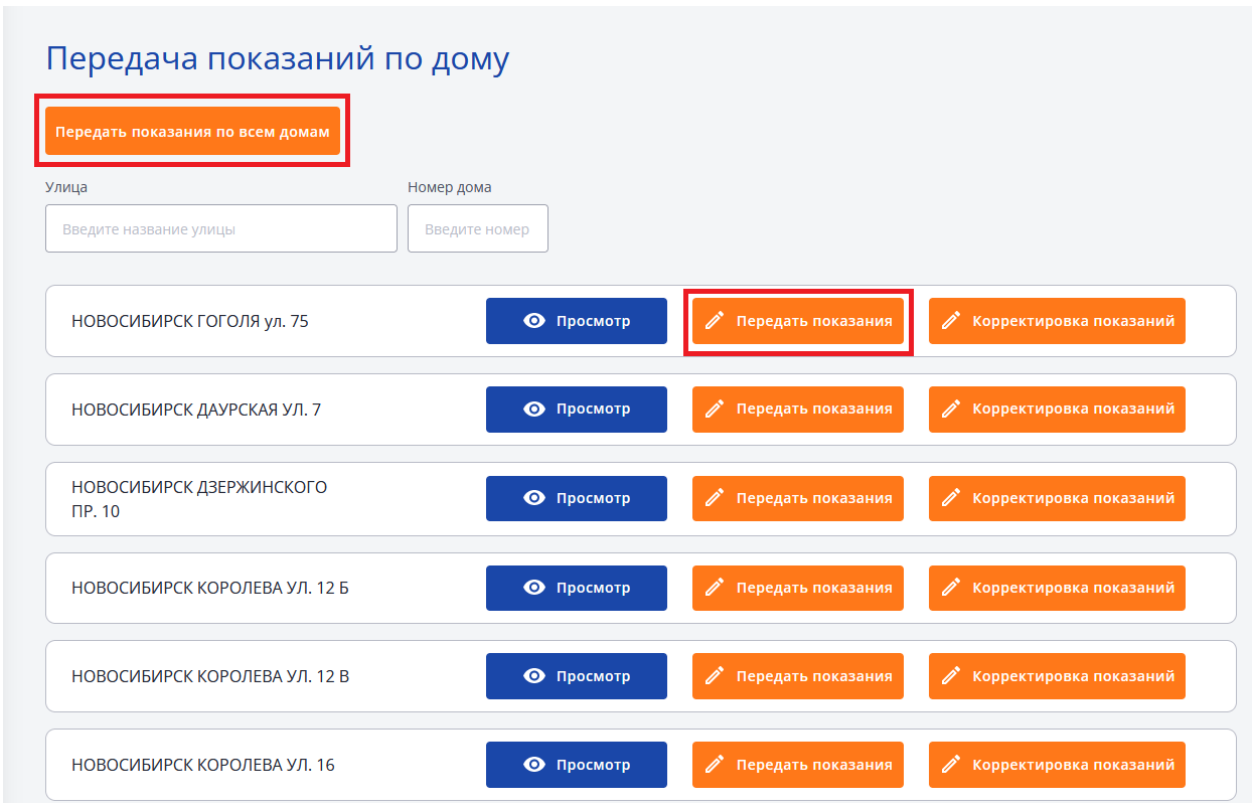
Передача показаний по дому

Передать показания по всем домам

Улица
Введите название улицы

Номер дома
Введите номер

НОВОСИБИРСК ГОГОЛЯ ул. 75 Просмотр Передать показания Корректировка показаний

НОВОСИБИРСК ДАУРСКАЯ УЛ. 7 Просмотр Передать показания Корректировка показаний

НОВОСИБИРСК ДЗЕРЖИНСКОГО ПР. 10 Просмотр Передать показания Корректировка показаний

НОВОСИБИРСК КОРОЛЕВА УЛ. 12 Б Просмотр Передать показания Корректировка показаний

НОВОСИБИРСК КОРОЛЕВА УЛ. 12 В Просмотр Передать показания Корректировка показаний

НОВОСИБИРСК КОРОЛЕВА УЛ. 16 Просмотр Передать показания Корректировка показаний